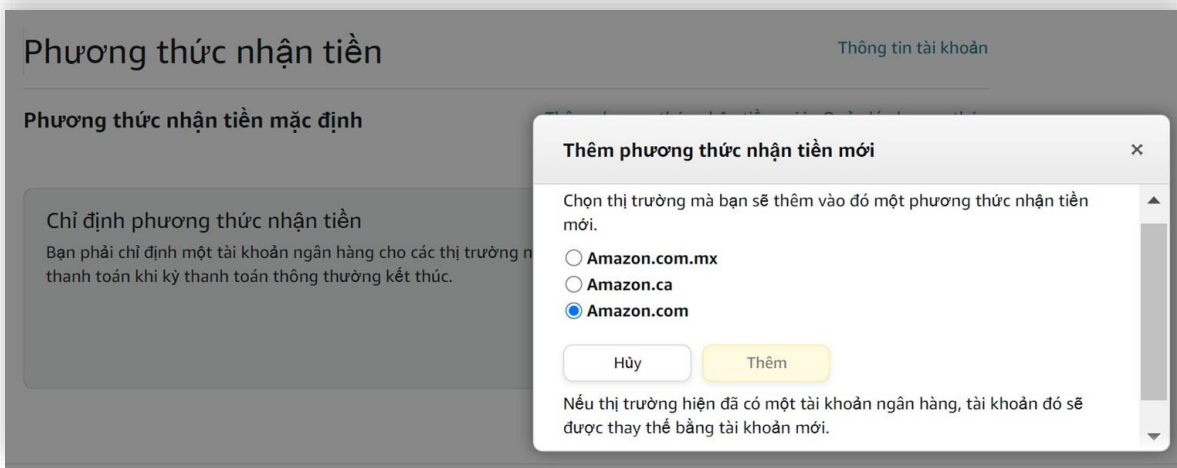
Phương thức nhận tiền

Thông tin tài khoản

Phương thức nhận tiền mặc định

Chỉ định phương thức nhận tiền

Bạn phải chỉ định một tài khoản ngân hàng cho các thị trường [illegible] thanh toán khi kỳ thanh toán thông thường kết thúc.

Thêm phương thức nhận tiền mới

×

Chọn thị trường mà bạn sẽ thêm vào đó một phương thức nhận tiền mới.

Amazon.com.mx

Amazon.ca

Amazon.com

Hủy

Thêm

Nếu thị trường hiện đã có một tài khoản ngân hàng, tài khoản đó sẽ được thay thế bằng tài khoản mới.